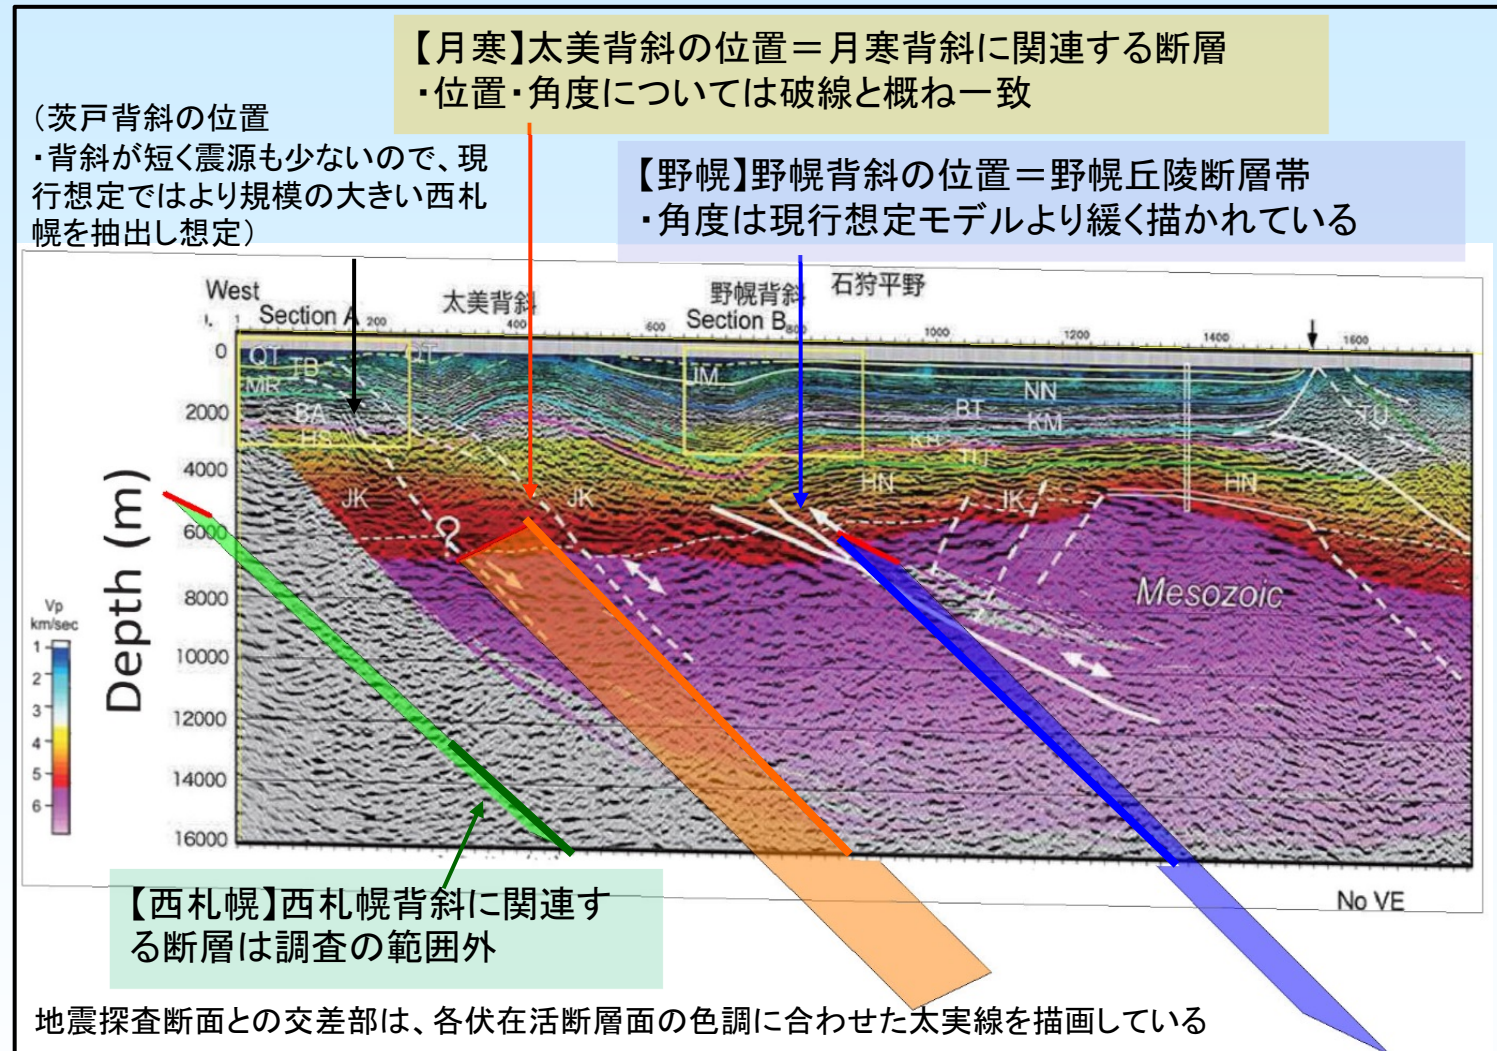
【月寒】太美背斜の位置＝月寒背斜に関連する断層
・位置・角度については破線と概ね一致

（茨戸背斜の位置
・背斜が短く震源も少ないので、現行想定ではより規模の大きい西札幌を抽出し想定）

【野幌】野幌背斜の位置＝野幌丘陵断層帯
・角度は現行想定モデルより緩く描かれている

West
Section A
200
太美背斜
400
600
野幌背斜
Section B
800
石狩平野
1000
1200
1400
1600

0
2000
4000
6000
8000
10000
12000
14000
16000
Depth (m)

QT
TB
MR
BA
HS
QT
JM
BT
NN
KM
KR
TU
TU
JK
JK
HN
JK
HN
Mesozoic

Vp
km/sec
1
2
3
4
5
6

No VE

【西札幌】西札幌背斜に関連する断層は調査の範囲外

地震探査断面との交差部は、各伏在活断層面の色調に合わせた太実線を描画している